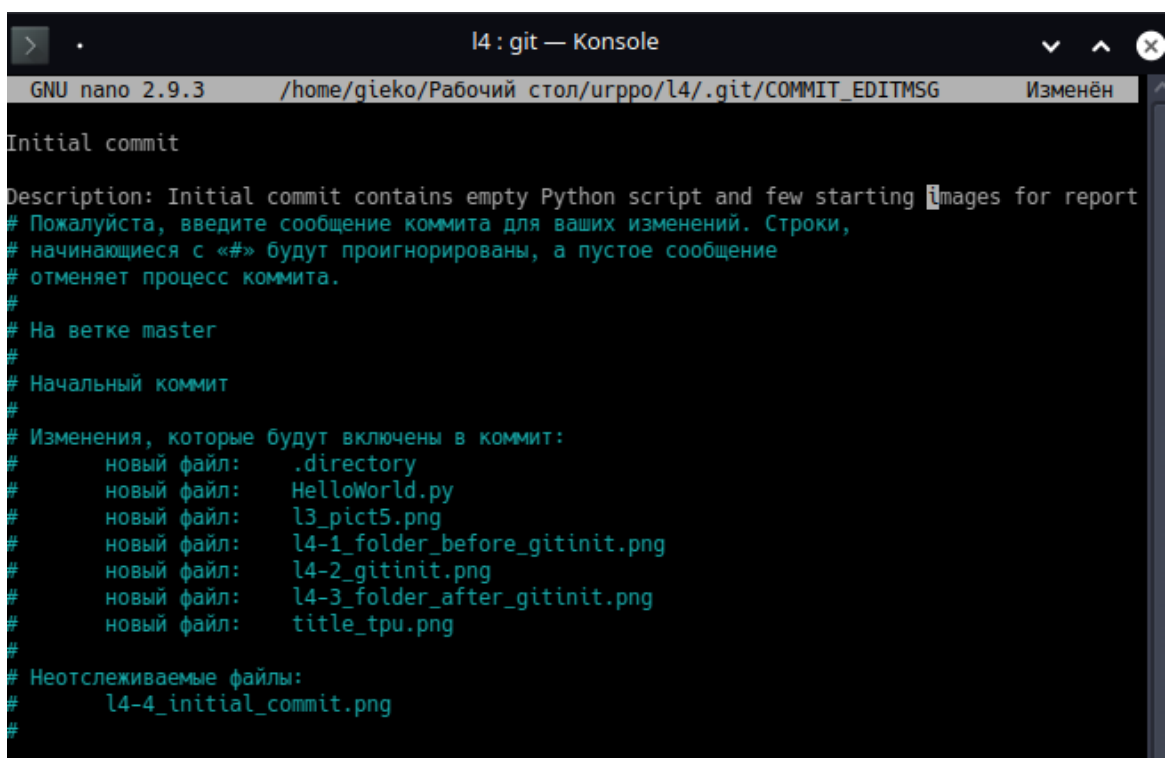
l4 : git — Konsole

GNU nano 2.9.3 /home/gieko/Рабочий стол/urppo/l4/.git/COMMIT_EDITMSG Изменён

Initial commit

Description: Initial commit contains empty Python script and few starting images for report
# Пожалуйста, введите сообщение коммита для ваших изменений. Строки,
# начинающиеся с «#» будут проигнорированы, а пустое сообщение
# отменяет процесс коммита.
#
# На ветке master
#
# Начальный коммит
#
# Изменения, которые будут включены в коммит:
# новый файл: .directory
# новый файл: HelloWorld.py
# новый файл: l3_pict5.png
# новый файл: l4-1_folder_before_gitinit.png
# новый файл: l4-2_gitinit.png
# новый файл: l4-3_folder_after_gitinit.png
# новый файл: title_tpu.png
#
# Неотслеживаемые файлы:
# l4-4_initial_commit.png
#